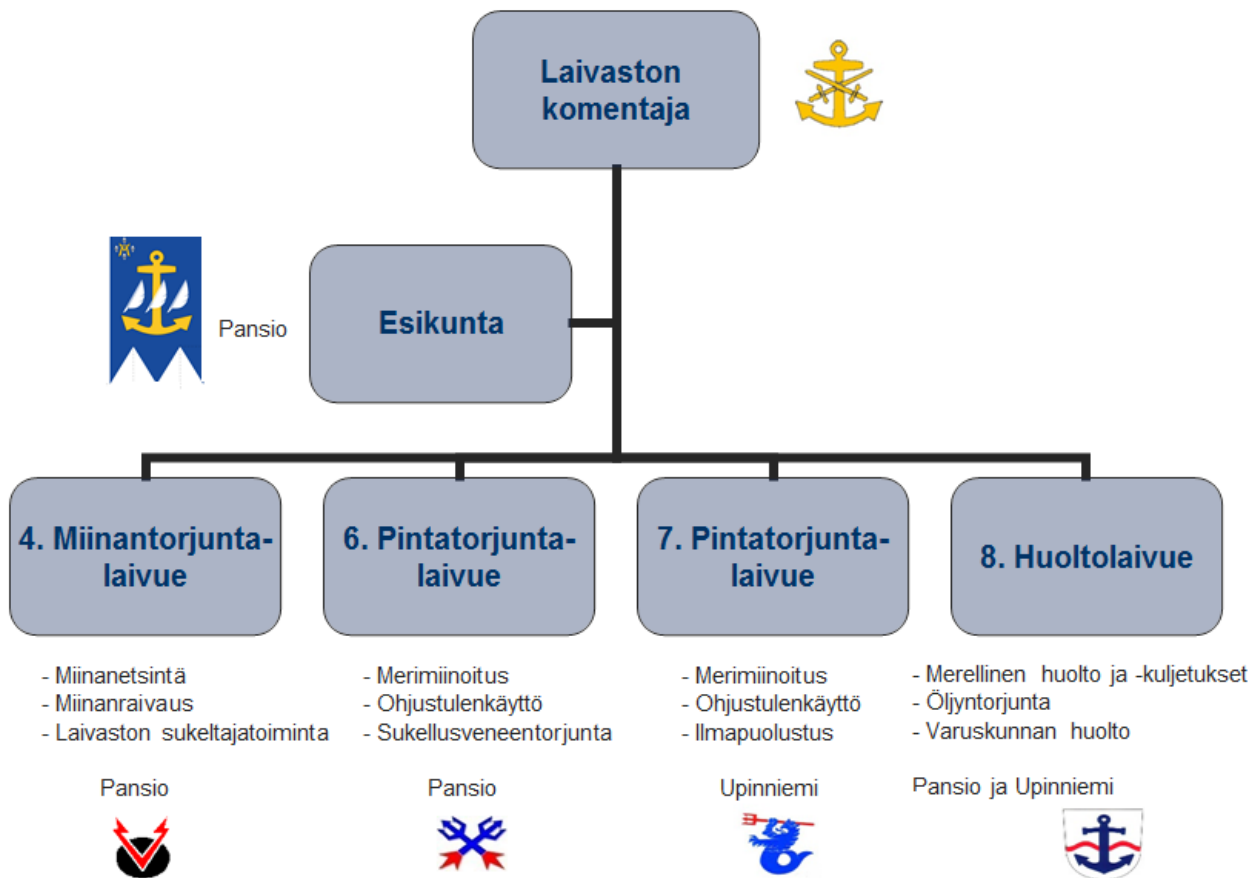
Laivaston komentaja

Esikunta

Pansio

4. Miinantorjuntalaivue

6. Pintatorjuntalaivue

7. Pintatorjuntalaivue

8. Huoltolaivue

- Miinanetsintä
- Miinanraivaus
- Laivaston sukeltajatoiminta

Pansio

- Merimiinoitus
- Ohjustulenkäyttö
- Sukellusveneentorjunta

Pansio

- Merimiinoitus
- Ohjustulenkäyttö
- Ilmapuolustus

Upinniemi

- Merellinen huolto ja -kuljetukset
- Öljyntorjunta
- Varuskunnan huolto

Pansio ja Upinniemi